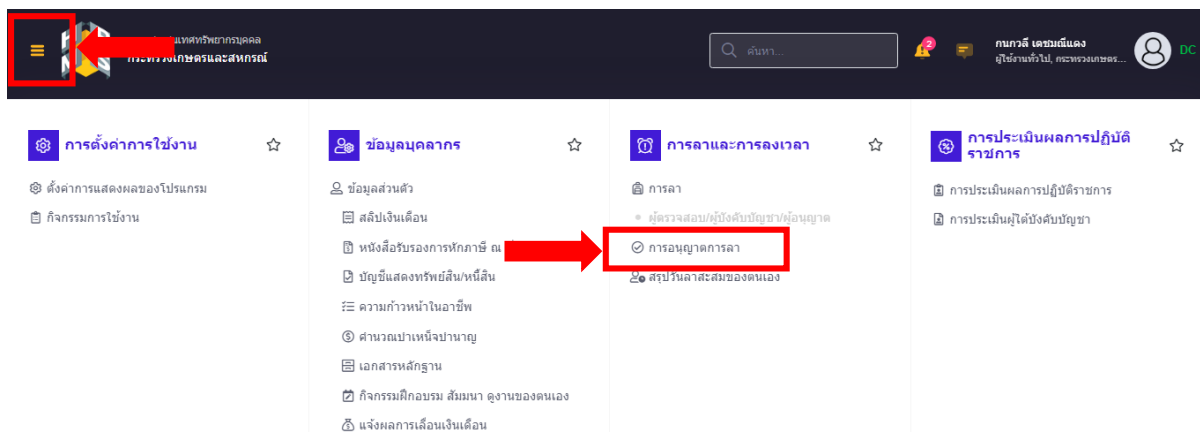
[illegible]เทศทรัพยากรบุคคล
กระทรวงเกษตรและสหกรณ์

ค้นหา...

2

กนกวลี เดชมณีแดง
ผู้ใช้งานทั่วไป, กระทรวงเกษตร...

DC

การตั้งค่าการใช้งาน

ตั้งค่าการแสดงผลของโปรแกรม

กิจกรรมการใช้งาน

ข้อมูลบุคลากร

ข้อมูลส่วนตัว

สลิปเงินเดือน

หนังสือรับรองการหักภาษี ณ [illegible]

บัญชีแสดงทรัพย์สิน/หนี้สิน

ความก้าวหน้าในอาชีพ

คำนวณบำเหน็จบำนาญ

เอกสารหลักฐาน

กิจกรรมฝึกอบรม สัมมนา ดูงานของตนเอง

แจ้งผลการเลื่อนเงินเดือน

การลาและการลงเวลา

การลา

ผู้ตรวจสอบ/ผู้บังคับบัญชา/ผู้อนุญาต

การอนุญาตการลา

สรุปวันลาสะสมของตนเอง

การประเมินผลการปฏิบัติราชการ

การประเมินผลการปฏิบัติราชการ

การประเมินผู้ใต้บังคับบัญชา